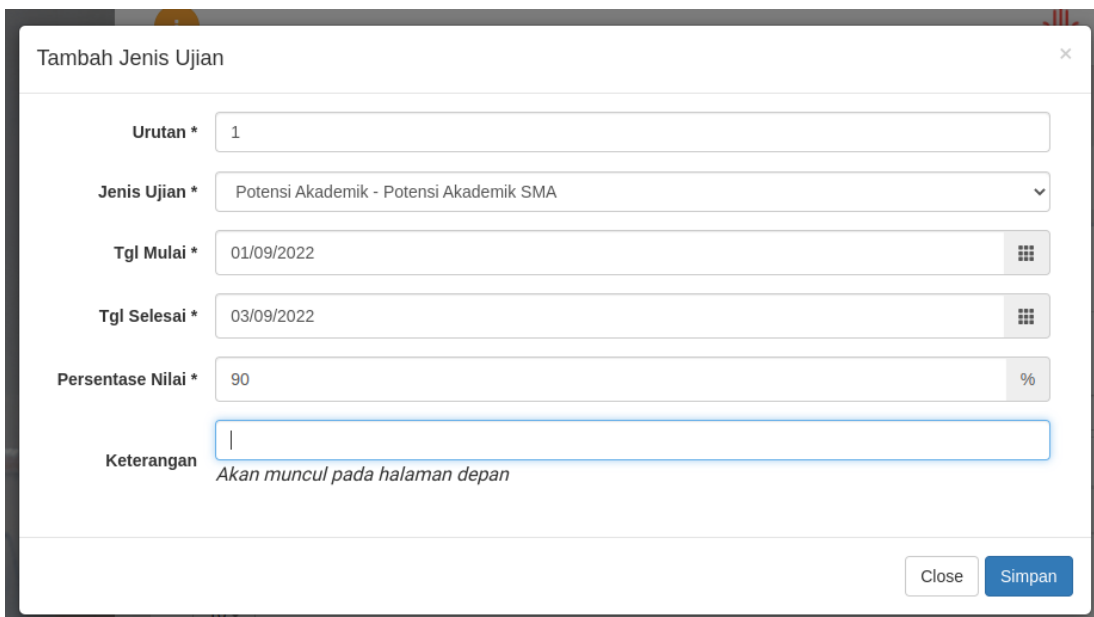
Tambah Jenis Ujian

×

Urutan * 1

Jenis Ujian * Potensi Akademik - Potensi Akademik SMA

Tgl Mulai * 01/09/2022

Tgl Selesai * 03/09/2022

Persentase Nilai * 90 %

Keterangan

Akan muncul pada halaman depan

Close

Simpan